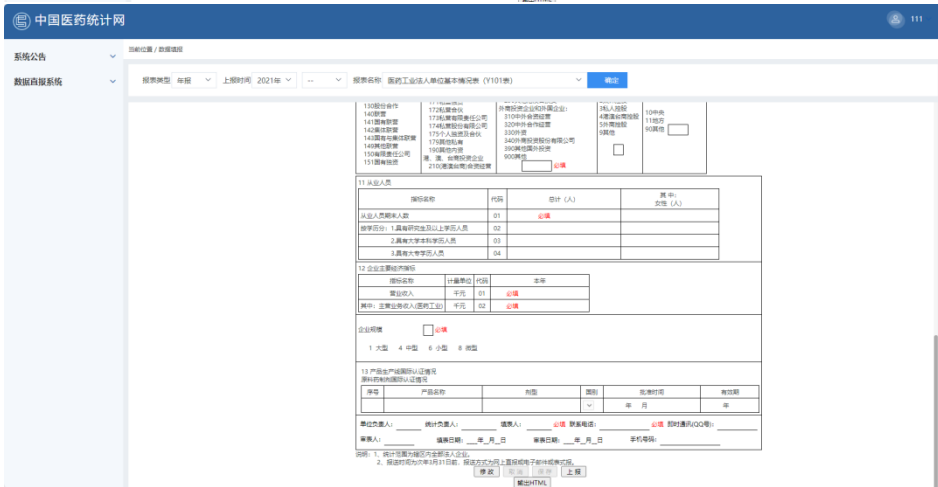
中国医药统计网

111

系统公告

数据直报系统

当前位置 / 数据填报

报表类型 年报 上报时间 2021年 -- 报表名称 医药工业法人单位基本情况表（Y101表） 确定

130股份合作
140联营
141国有联营
142集体联营
143国有与集体联营
149其他联营
150有限责任公司
151国有独资

172私营合伙
173私营有限责任公司
174私营股份有限公司
175个人独资及合伙
176其他私有
190其他内资
港、澳、台商投资企业
210(港澳台商)合资经营

外商投资企业和外国企业：
310中外合资经营
320中外合作经营
330外资
340外商投资股份有限公司
390其他外商投资
900其他
必填

3私人控股
4港澳台商控股
5外商控股
9其他

10中央
11地方
90其他

11 从业人员

| 指标名称 | 代码 | 总计（人） | 其中：女性（人） |
|---|---|---|---|
| 从业人员期末人数 | 01 | 必填 | |
| 按学历分：1.具有研究生及以上学历人员 | 02 | | |
| 2.具有大学本科学历人员 | 03 | | |
| 3.具有大专学历人员 | 04 | | |

12 企业主要经济指标

| 指标名称 | 计量单位 | 代码 | 本年 |
|---|---|---|---|
| 营业收入 | 千元 | 01 | 必填 |
| 其中：主营业务收入(医药工业) | 千元 | 02 | 必填 |

企业规模 必填

1 大型 4 中型 6 小型 8 微型

13 产品生产线国际认证情况
原料药制剂国际认证情况

| 序号 | 产品名称 | 剂型 | 国别 | 批准时间 | 有效期 |
|---|---|---|---|---|---|
| | | | | 年 月 | 年 |

单位负责人： 统计负责人： 填表人： 必填 联系电话： 必填 即时通讯(QQ号)：
审表人： 填报日期： 年 月 日 审表日期： 年 月 日 手机号码：

说明：1、统计范围为辖区内全部法人企业。
2、报送时间为次年3月31日前，报送方式为网上直报或电子邮件或表式报。

修 改 审 核 保 存 上 报
输出HTML